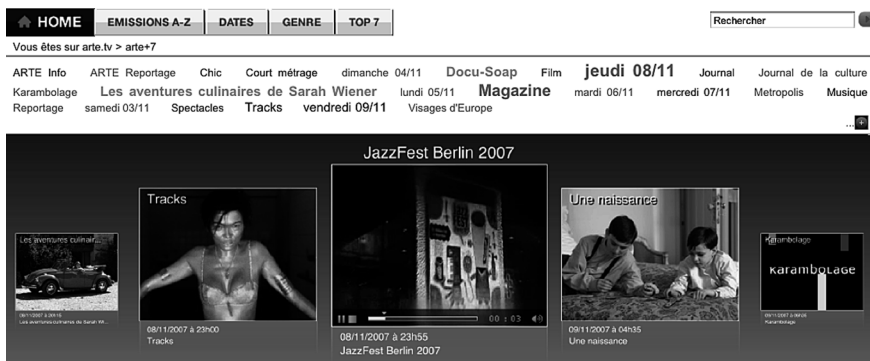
HOME EMISSIONS A-Z DATES GENRE TOP 7

Rechercher

Vous êtes sur arte.tv > arte+7

ARTE Info ARTE Reportage Chic Court métrage dimanche 04/11 Docu-Soap Film jeudi 08/11 Journal Journal de la culture Karambolage Les aventures culinaires de Sarah Wiener lundi 05/11 Magazine mardi 06/11 mercredi 07/11 Metropolis Musique Reportage samedi 03/11 Spectacles Tracks vendredi 09/11 Visages d'Europe

JazzFest Berlin 2007

Les aventures culinair...

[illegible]
Les aventures culinaires de Sarah Wi...

Tracks

08/11/2007 à 23h00
Tracks

00 : 03

08/11/2007 à 23h55
JazzFest Berlin 2007

Une naissance

09/11/2007 à 04h35
Une naissance

Karambolage

KarambolaGe

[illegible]
Karambolage